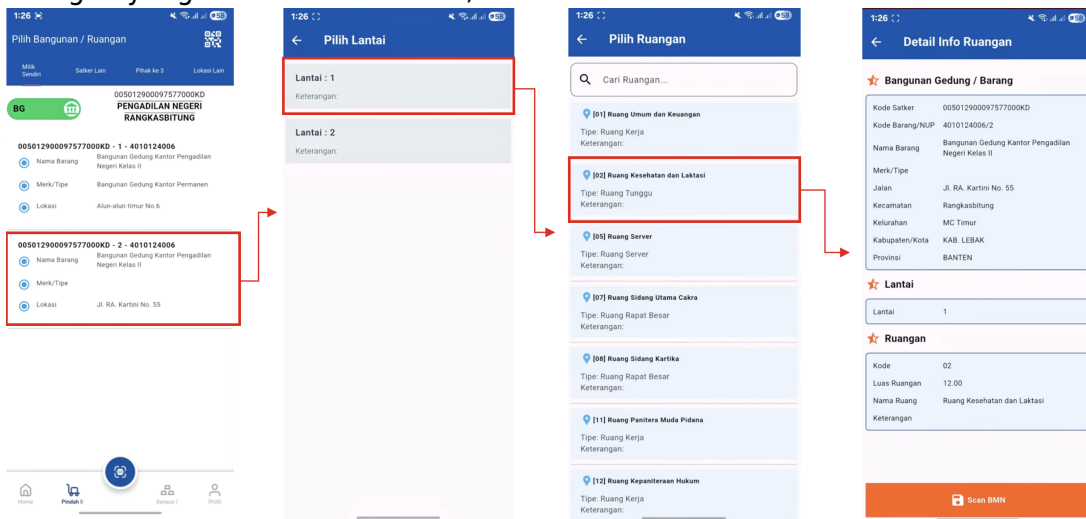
1:26

Pilih Bangunan / Ruangan

Milik Sendiri | Satker Lain | Pihak ke 3 | Lokasi Lain

BG

005012900097577000KD
PENGADILAN NEGERI RANGKASBITUNG

005012900097577000KD - 1 - 4010124006
Nama Barang Bangunan Gedung Kantor Pengadilan Negeri Kelas II
Merk/Tipe Bangunan Gedung Kantor Permanen
Lokasi Alun-alun timur No.6

005012900097577000KD - 2 - 4010124006
Nama Barang Bangunan Gedung Kantor Pengadilan Negeri Kelas II
Merk/Tipe
Lokasi Jl. RA. Kartini No. 55

Home | Pindah | Sensus | Profil

1:26

Pilih Lantai

Lantai : 1
Keterangan:

Lantai : 2
Keterangan:

1:26

Pilih Ruangan

Cari Ruangan...

[01] Ruang Umum dan Keuangan
Tipe: Ruang Kerja
Keterangan:

[02] Ruang Kesehatan dan Laktasi
Tipe: Ruang Tunggu
Keterangan:

[05] Ruang Server
Tipe: Ruang Server
Keterangan:

[07] Ruang Sidang Utama Cakra
Tipe: Ruang Rapat Besar
Keterangan:

[08] Ruang Sidang Kartika
Tipe: Ruang Rapat Besar
Keterangan:

[11] Ruang Panitera Muda Pidana
Tipe: Ruang Kerja
Keterangan:

[12] Ruang Kepaniteraan Hukum
Tipe: Ruang Kerja
Keterangan:

1:26

Detail Info Ruangan

Bangunan Gedung / Barang

| Kode Satker | 005012900097577000KD |
|---|---|
| Kode Barang/NUP | 4010124006/2 |
| Nama Barang | Bangunan Gedung Kantor Pengadilan Negeri Kelas II |
| Merk/Tipe | |
| Jalan | Jl. RA. Kartini No. 55 |
| Kecamatan | Rangkasbitung |
| Kelurahan | MC Timur |
| Kabupaten/Kota | KAB. LEBAK |
| Provinsi | BANTEN |

Lantai

| Lantai | 1 |
|---|---|

Ruangan

| Kode | 02 |
|---|---|
| Luas Ruangan | 12.00 |
| Nama Ruang | Ruang Kesehatan dan Laktasi |
| Keterangan | |

Scan BMN